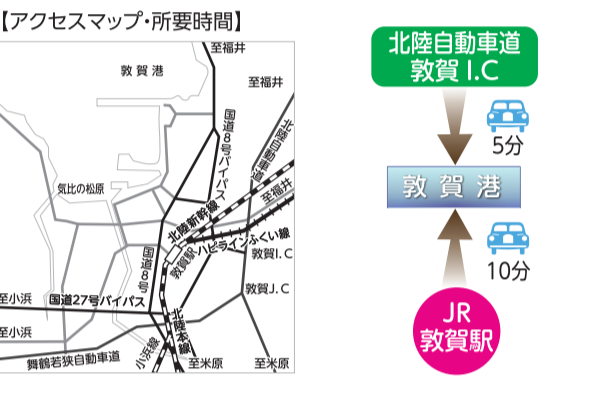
【アクセスマップ・所要時間】

至福井
敦賀港
至福井
国道8号バイパス
北陸自動車道
気比の松原
北陸新幹線
至福井
国道8号
敦賀駅
ハピラインふくい線
敦賀I.C
敦賀J.C
至小浜
国道27号バイパス
至小浜
北陸本線
小浜線
舞鶴若狭自動車道
至米原
至米原

北陸自動車道
敦賀 I.C
5分
敦 賀 港
10分
JR
敦賀駅